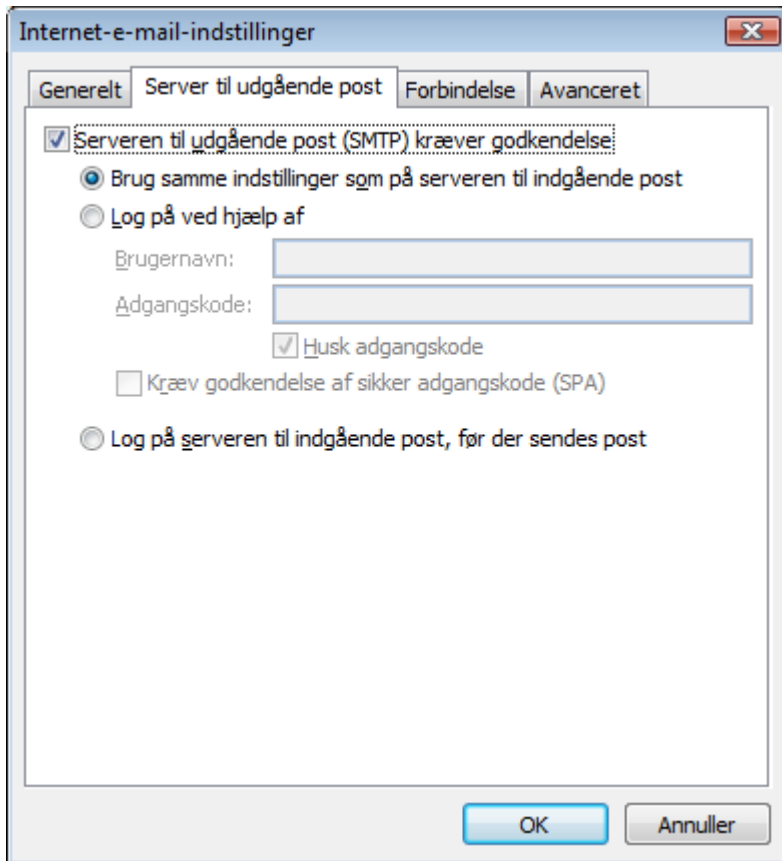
Internet-e-mail-indstillinger

Generelt
Server til udgående post
Forbindelse
Avanceret

Serveren til udgående post (SMTP) kræver godkendelse

Brug samme indstillinger som på serveren til indgående post

Log på ved hjælp af

Brugernavn:

Adgangskode:

Husk adgangskode

Kræv godkendelse af sikker adgangskode (SPA)

Log på serveren til indgående post, før der sendes post

OK
Annuller